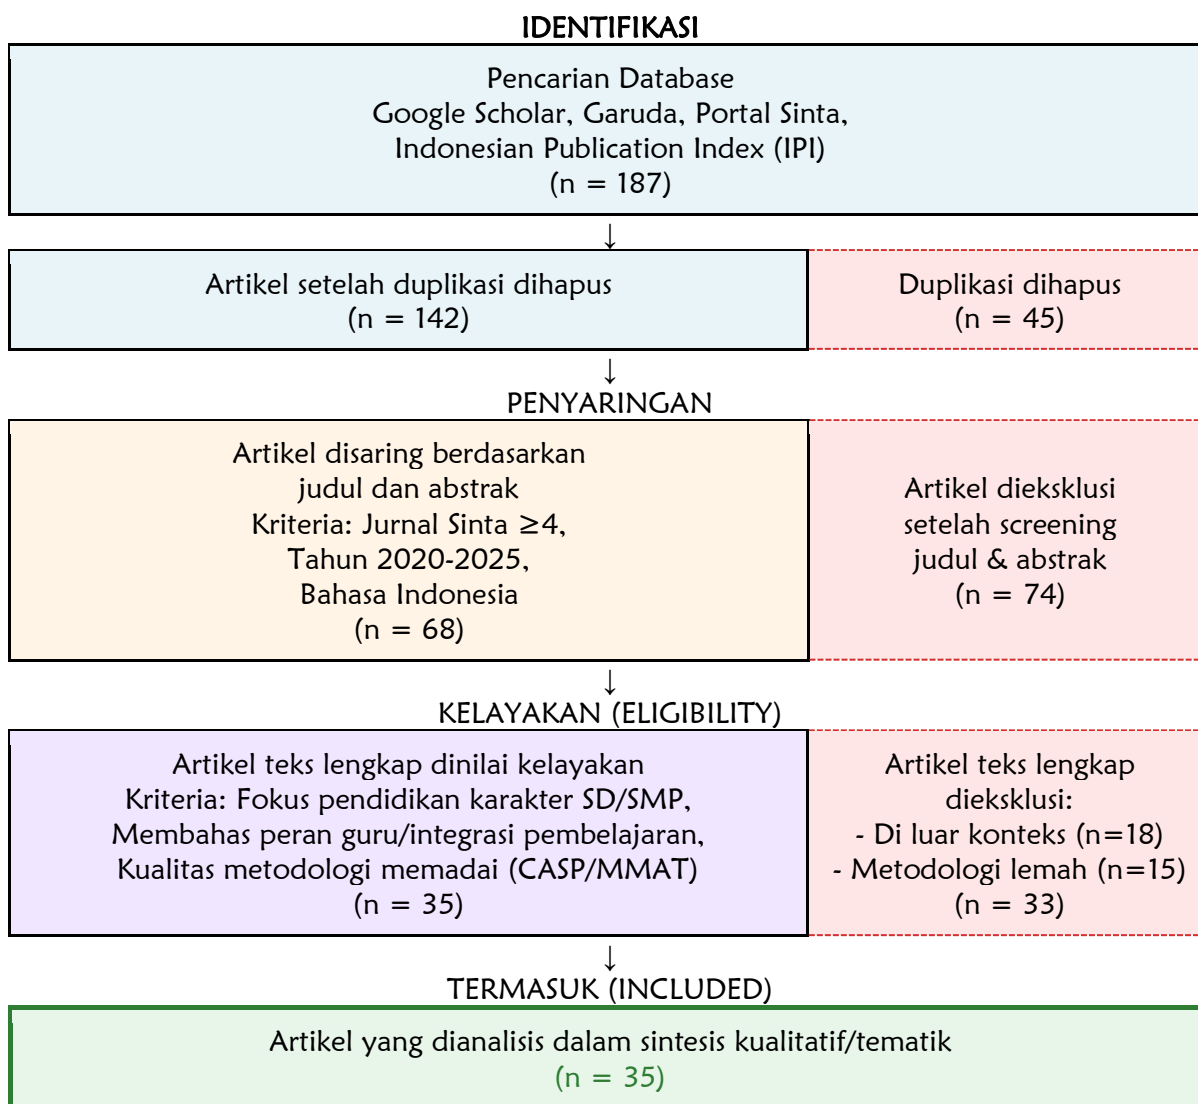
IDENTIFIKASI

Pencarian Database
Google Scholar, Garuda, Portal Sinta,
Indonesian Publication Index (IPI)
(n = 187)

↓

Artikel setelah duplikasi dihapus
(n = 142)

Duplikasi dihapus
(n = 45)

↓

PENYARINGAN

Artikel disaring berdasarkan
judul dan abstrak
Kriteria: Jurnal Sinta ≥4,
Tahun 2020-2025,
Bahasa Indonesia
(n = 68)

Artikel dieksklusi
setelah screening
judul & abstrak
(n = 74)

↓

KELAYAKAN (ELIGIBILITY)

Artikel teks lengkap dinilai kelayakan
Kriteria: Fokus pendidikan karakter SD/SMP,
Membahas peran guru/integrasi pembelajaran,
Kualitas metodologi memadai (CASP/MMAT)
(n = 35)

Artikel teks lengkap
dieksklusi:
- Di luar konteks (n=18)
- Metodologi lemah (n=15)
(n = 33)

↓

TERMASUK (INCLUDED)

Artikel yang dianalisis dalam sintesis kualitatif/tematik
(n = 35)